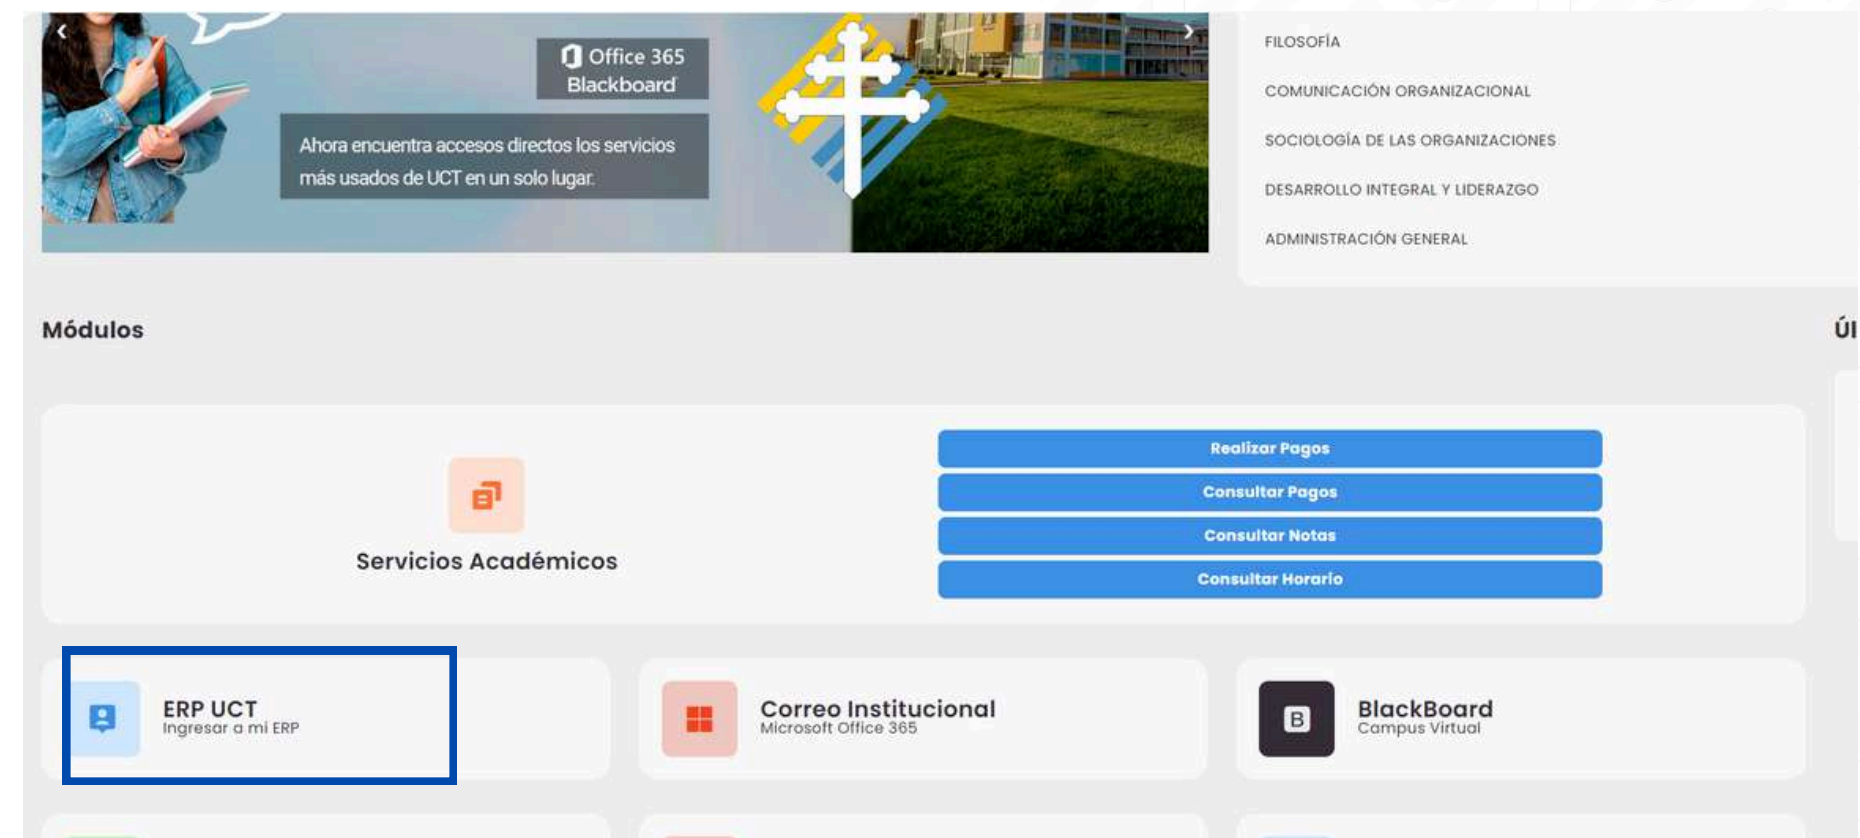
Office 365
Blackboard

Ahora encuentra accesos directos los servicios más usados de UCT en un solo lugar.

FILOSOFÍA

COMUNICACIÓN ORGANIZACIONAL

SOCIOLOGÍA DE LAS ORGANIZACIONES

DESARROLLO INTEGRAL Y LIDERAZGO

ADMINISTRACIÓN GENERAL

Módulos

Úl

Servicios Académicos

Realizar Pagos

Consultar Pagos

Consultar Notas

Consultar Horario

ERP UCT
Ingresar a mi ERP

Correo Institucional
Microsoft Office 365

B

BlackBoard
Campus Virtual